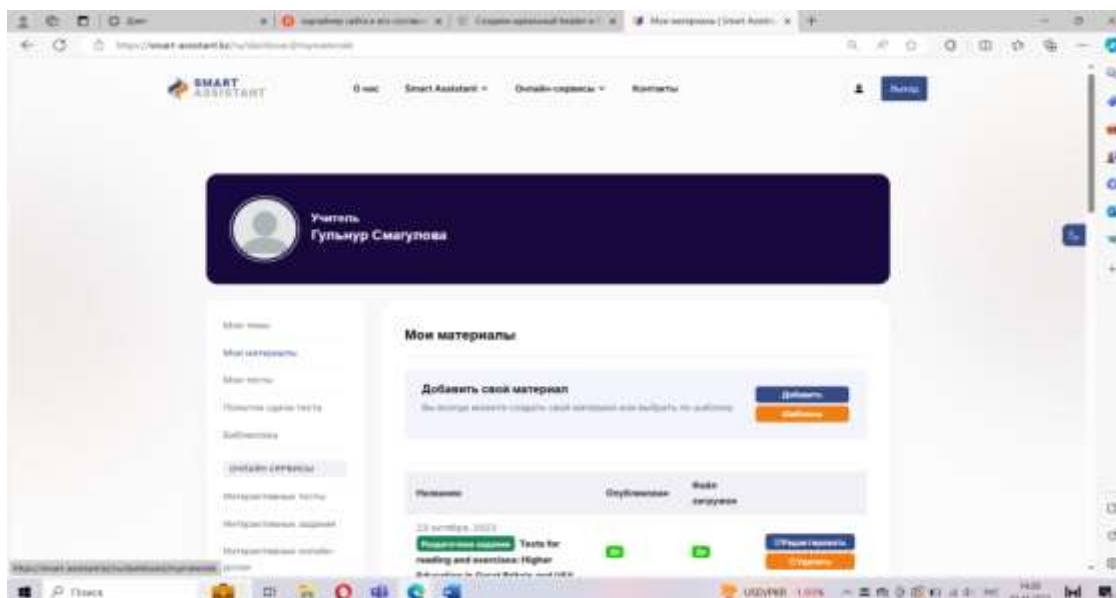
Мои материалы | Smart Assist

SMART ASSISTANT

О нас Smart Assistant Онлайн-сервисы Контакты

Выход

Учитель
Гульнур Смагулова

Мои материалы

Добавить свой материал
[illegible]

Добавить
Шаблоны

| Название | Опубликован | Файл загружен |
|---|---|---|
| 23 октября, 2023 Texts for reading and exercises: Higher Education in Great Britain and USA | Да | Да |

Редактировать
Удалить

Поиск

USD/RUB